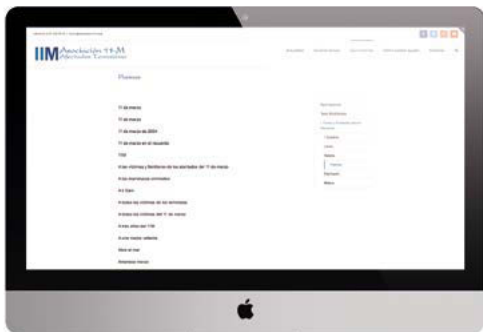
IIM Asociación 11-M Afectados Terrorismo

Poemas

11 de marzo

11 de marzo

11 de marzo de 2004

11 de marzo en el recuerdo

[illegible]

A las víctimas y familiares de los atentados del 11 de marzo

A los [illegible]

A ti, Gaby

A todas las víctimas de los terroristas

A todas las víctimas del 11 de marzo

A tres años del 11M

A una madre valiente

Alma en mar

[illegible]